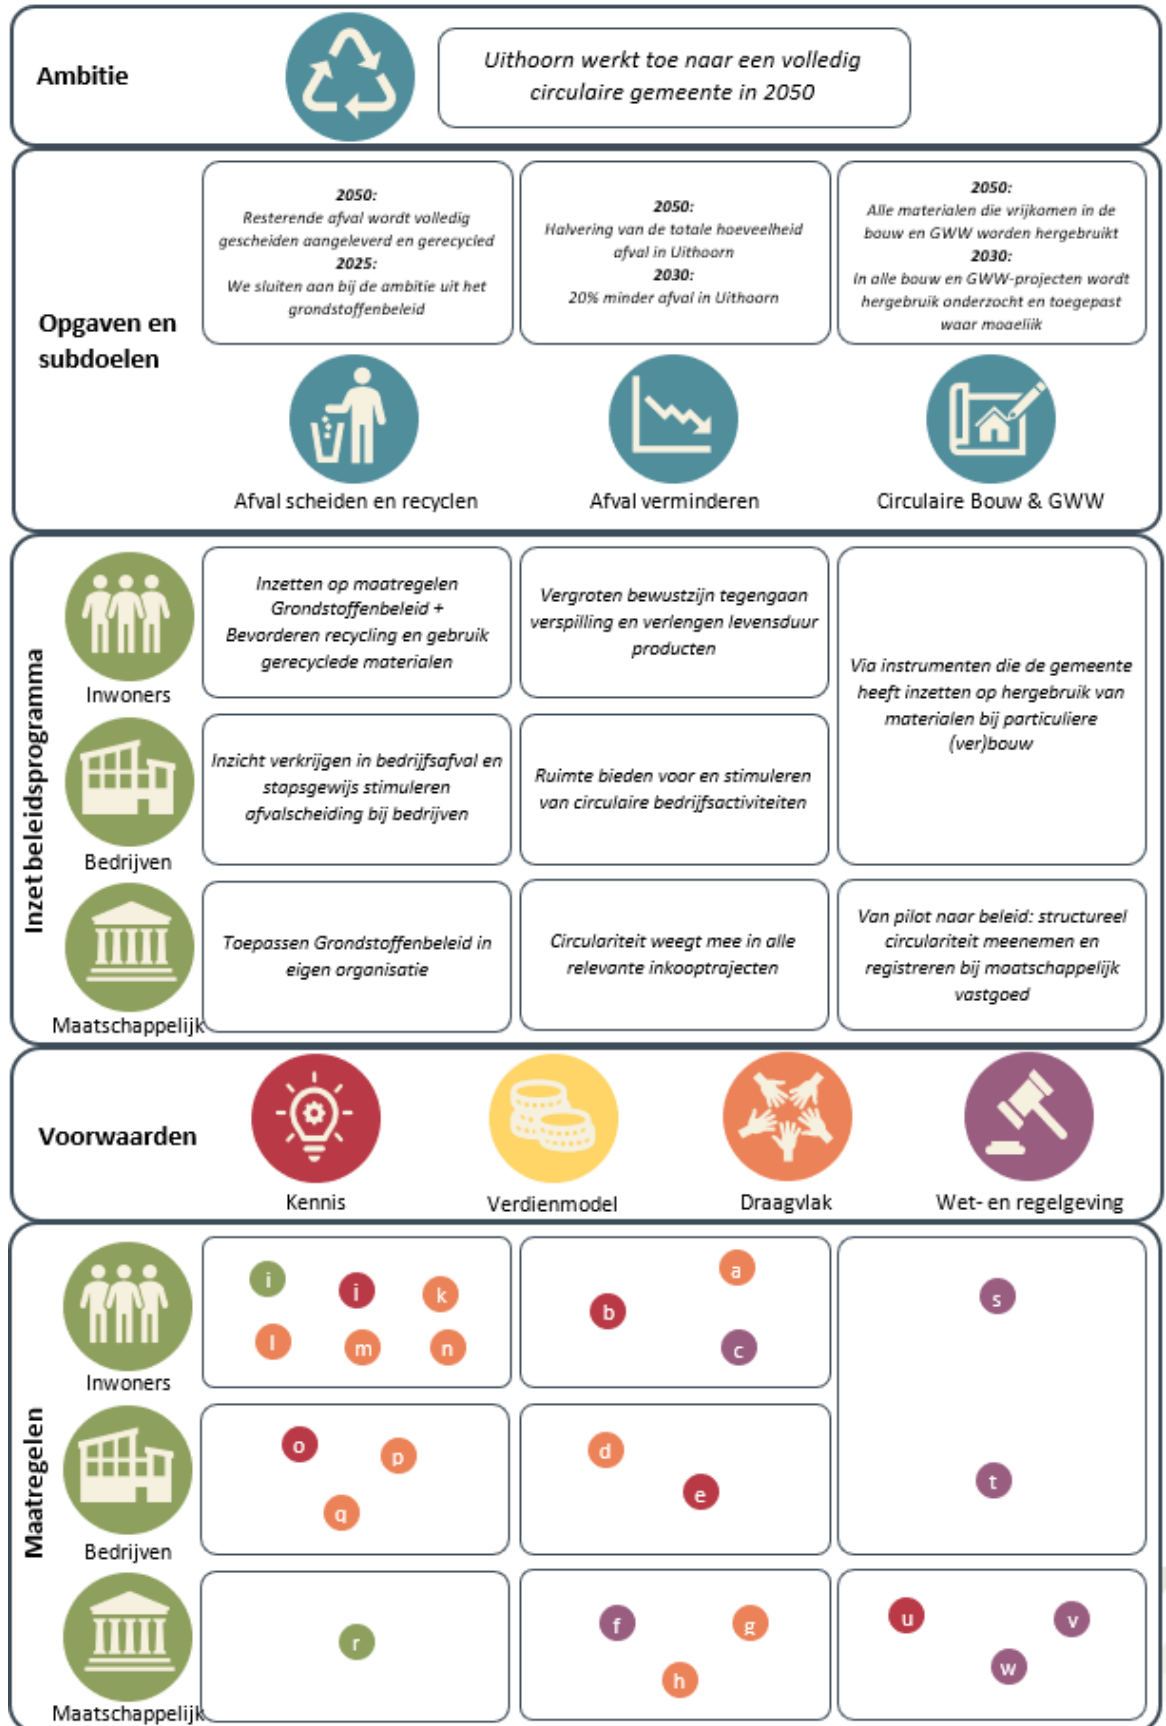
Ambitie

Uithoorn werkt toe naar een volledig circulaire gemeente in 2050

Opgaven en subdoelen

2050:
Resterende afval wordt volledig gescheiden aangeleverd en gerecycled
2025:
We sluiten aan bij de ambitie uit het grondstoffenbeleid

2050:
Halvering van de totale hoeveelheid afval in Uithoorn
2030:
20% minder afval in Uithoorn

2050:
Alle materialen die vrijkomen in de bouw en GWW worden hergebruikt
2030:
In alle bouw en GWW-projecten wordt hergebruik onderzocht en toegepast waar mogelijk

Afval scheiden en recyclen

Afval verminderen

Circulaire Bouw & GWW

Inzet beleidsprogramma

Inwoners

Inzetten op maatregelen Grondstoffenbeleid + Bevorderen recycling en gebruik gerecyclede materialen

Vergroten bewustzijn tegengaan verspilling en verlengen levensduur producten

Via instrumenten die de gemeente heeft inzetten op hergebruik van materialen bij particuliere (ver)bouw

Bedrijven

Inzicht verkrijgen in bedrijfsafval en stapsgewijs stimuleren afvalscheiding bij bedrijven

Ruimte bieden voor en stimuleren van circulaire bedrijfsactiviteiten

Maatschappelijk

Toepassen Grondstoffenbeleid in eigen organisatie

Circulariteit weegt mee in alle relevante inkooptrajecten

Van pilot naar beleid: structureel circulariteit meenemen en registreren bij maatschappelijk vastgoed

Voorwaarden

Kennis

Verdienmodel

Draagvlak

Wet- en regelgeving

Maatregelen

Inwoners

i i k l m n

a b c

s

Bedrijven

o p q

d e

t

Maatschappelijk

r

f g h

u v w